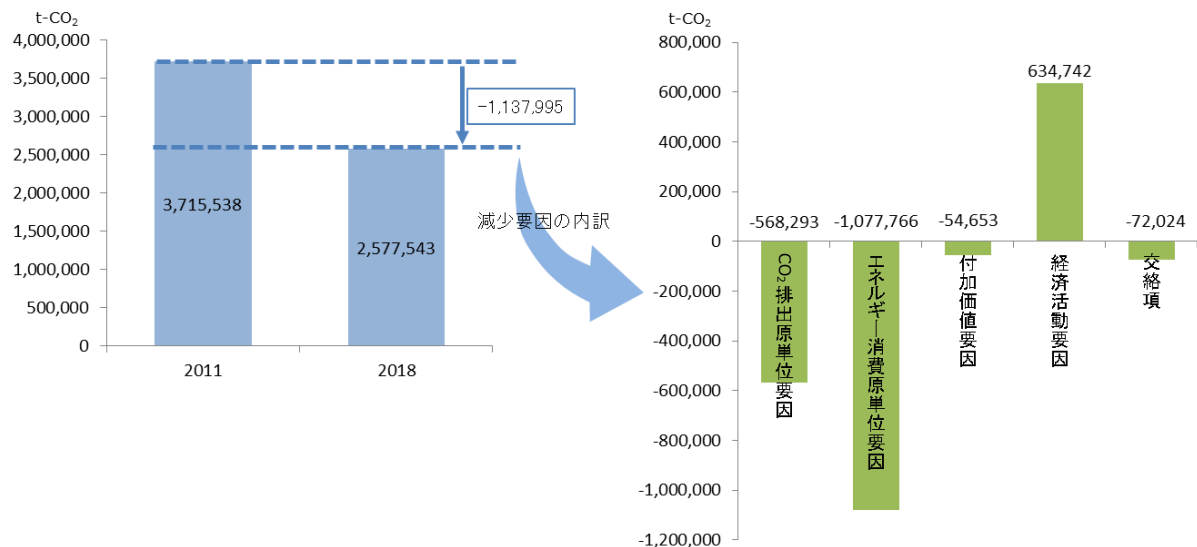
t-$CO_2$

4,000,000
3,500,000
3,000,000
2,500,000
2,000,000
1,500,000
1,000,000
500,000
0

-1,137,995

3,715,538

2,577,543

2011
2018

減少要因の内訳

t-$CO_2$

800,000
600,000
400,000
200,000
0
-200,000
-400,000
-600,000
-800,000
-1,000,000
-1,200,000

-568,293
-1,077,766
-54,653
634,742
-72,024

$CO_2$排出原単位要因
エネルギー消費原単位要因
付加価値要因
経済活動要因
交絡項